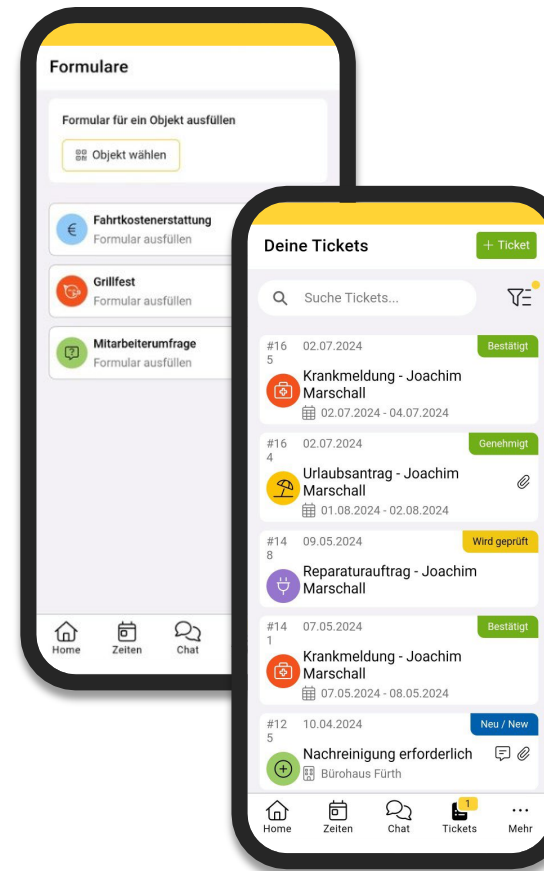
Formulare

Formular für ein Objekt ausfüllen

Objekt wählen

Fahrtkostenerstattung
Formular ausfüllen

Grillfest
Formular ausfüllen

Mitarbeiterumfrage
Formular ausfüllen

Home Zeiten Chat

Deine Tickets

+ Ticket

Suche Tickets...

#165 02.07.2024 Bestätigt
Krankmeldung - Joachim Marschall
02.07.2024 - 04.07.2024

#164 02.07.2024 Genehmigt
Urlaubsantrag - Joachim Marschall
01.08.2024 - 02.08.2024

#148 09.05.2024 Wird geprüft
Reparaturauftrag - Joachim Marschall

#141 07.05.2024 Bestätigt
Krankmeldung - Joachim Marschall
07.05.2024 - 08.05.2024

#125 10.04.2024 Neu / New
Nachreinigung erforderlich
Bürohaus Fürth

Home Zeiten Chat 1 Tickets Mehr